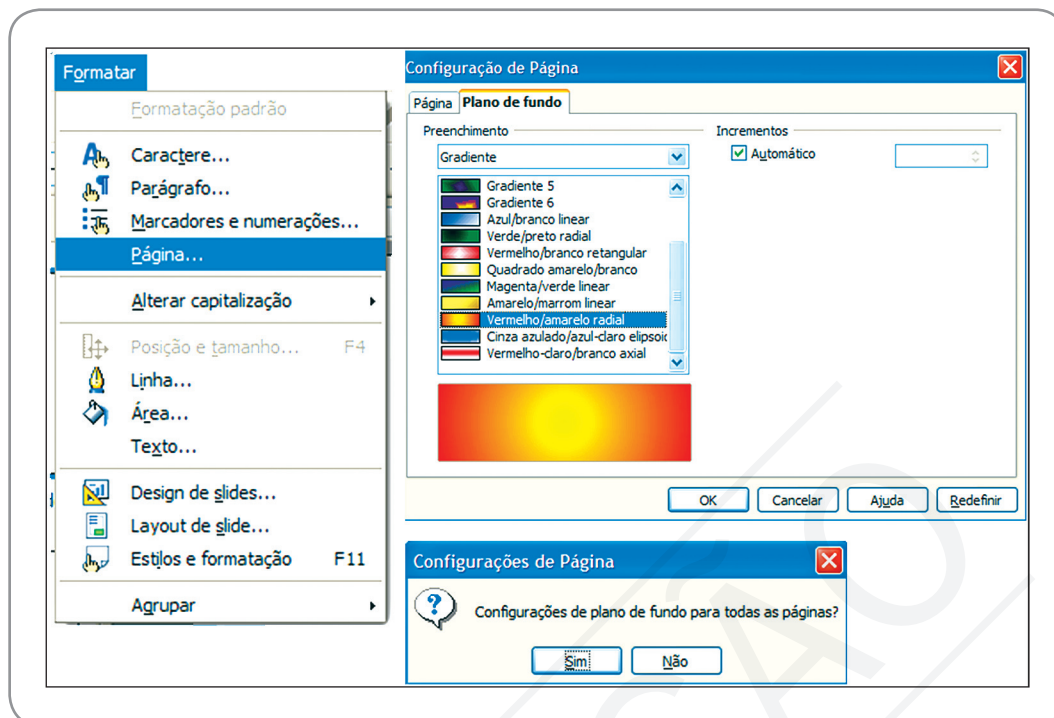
Formatar

Formatação padrão
Caractere...
Parágrafo...
Marcadores e numerações...
Página...
Alterar capitalização
Posição e tamanho... F4
Linha...
Área...
Texto...
Design de slides...
Layout de slide...
Estilos e formatação F11
Agrupar

Configuração de Página

Página | Plano de fundo

Preenchimento
Gradiente
Gradiente 5
Gradiente 6
Azul/branco linear
Verde/preto radial
Vermelho/branco retangular
Quadrado amarelo/branco
Magenta/verde linear
Amarelo/marrom linear
Vermelho/amarelo radial
Cinza azulado/azul-claro elipsoid
Vermelho-claro/branco axial

Incrementos
Automático

OK | Cancelar | Ajuda | Redefinir

Configurações de Página

Configurações de plano de fundo para todas as páginas?

Sim | Não